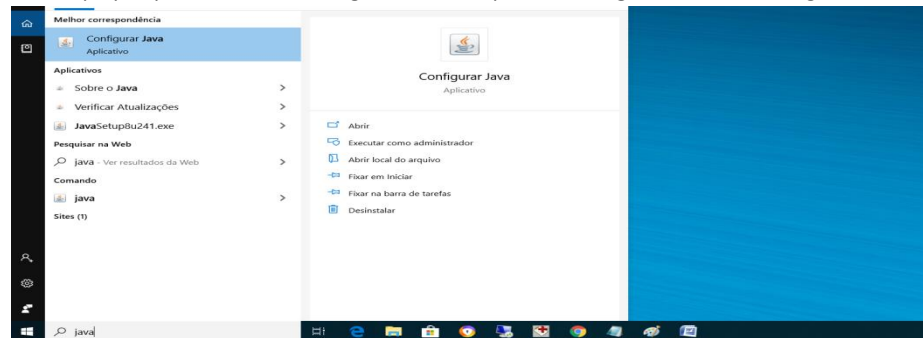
Melhor correspondência

Configurar Java
Aplicativo

Aplicativos

Sobre o Java >

Verificar Atualizações >

JavaSetup8u241.exe >

Pesquisar na Web

java - Ver resultados da Web >

Comando

java >

Sites (1)

Configurar Java
Aplicativo

Abrir

Executar como administrador

Abrir local do arquivo

Fixar em Iniciar

Fixar na barra de tarefas

Desinstalar

java